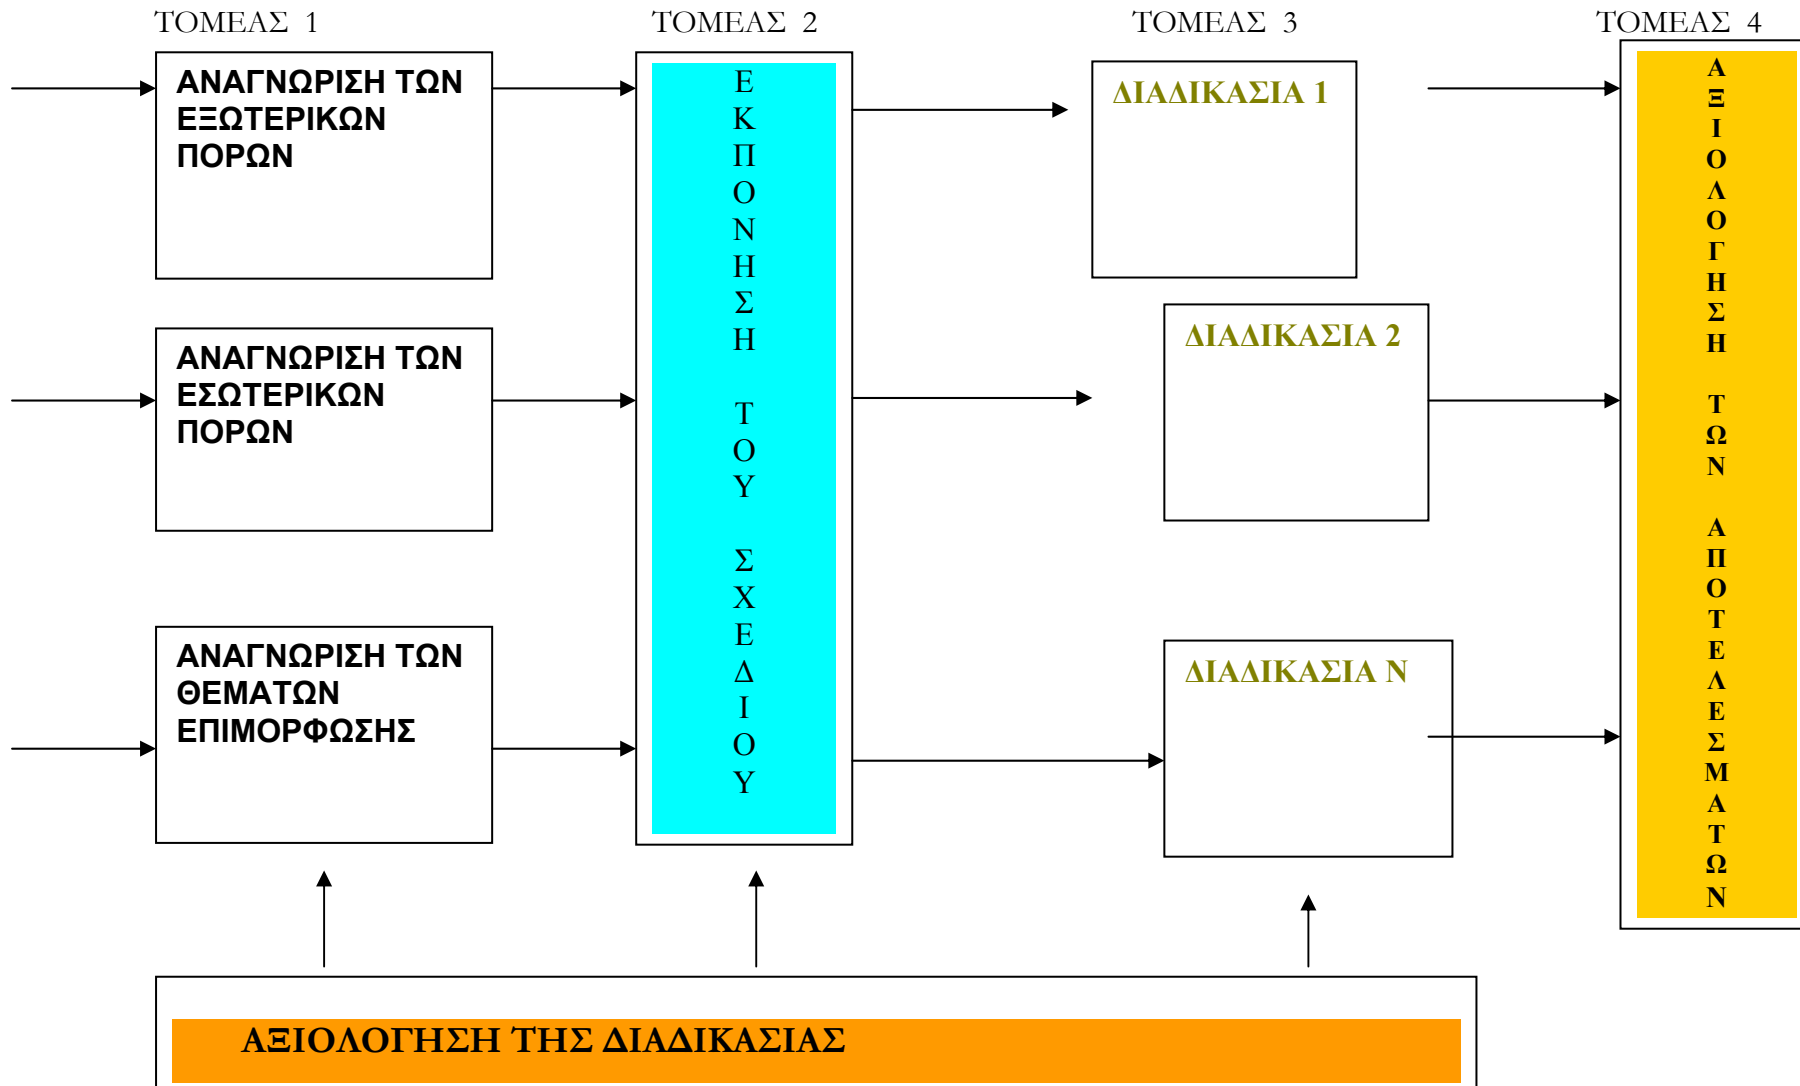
ΤΟΜΕΑΣ 1

ΤΟΜΕΑΣ 2

ΤΟΜΕΑΣ 3

ΤΟΜΕΑΣ 4

ΑΝΑΓΝΩΡΙΣΗ ΤΩΝ ΕΞΩΤΕΡΙΚΩΝ ΠΟΡΩΝ

ΑΝΑΓΝΩΡΙΣΗ ΤΩΝ ΕΣΩΤΕΡΙΚΩΝ ΠΟΡΩΝ

ΑΝΑΓΝΩΡΙΣΗ ΤΩΝ ΘΕΜΑΤΩΝ ΕΠΙΜΟΡΦΩΣΗΣ

ΕΚΠΟΝΗΣΗ ΤΟΥ ΣΧΕΔΙΟΥ

ΔΙΑΔΙΚΑΣΙΑ 1

ΔΙΑΔΙΚΑΣΙΑ 2

ΔΙΑΔΙΚΑΣΙΑ Ν

ΑΞΙΟΛΟΓΗΣΗ ΤΩΝ ΑΠΟΤΕΛΕΣΜΑΤΩΝ

ΑΞΙΟΛΟΓΗΣΗ ΤΗΣ ΔΙΑΔΙΚΑΣΙΑΣ